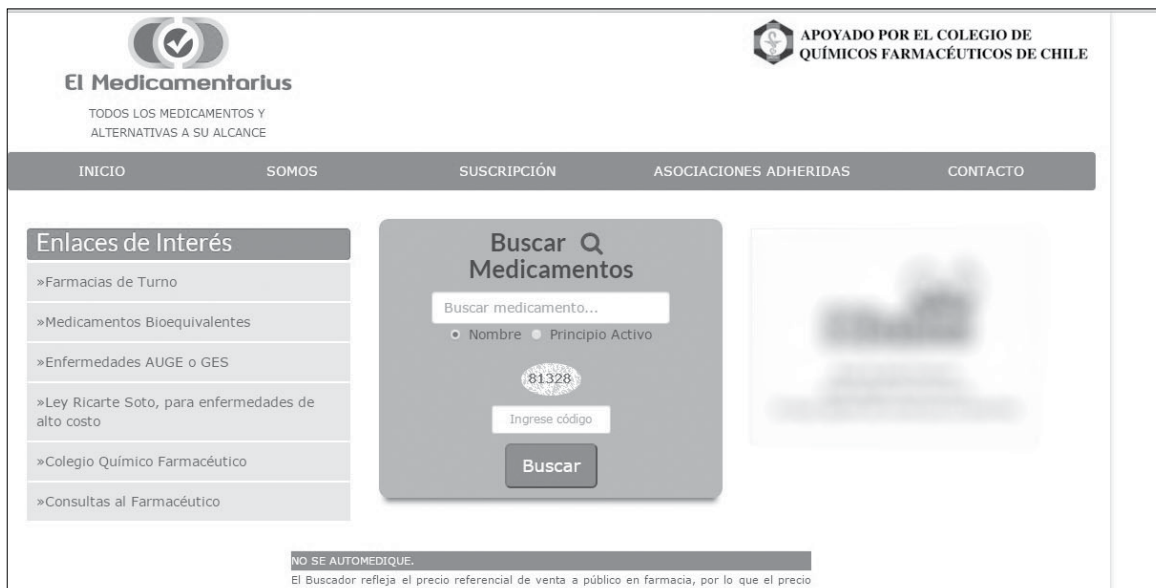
El Medicamentarius

TODOS LOS MEDICAMENTOS Y ALTERNATIVAS A SU ALCANCE

APOYADO POR EL COLEGIO DE QUÍMICOS FARMACÉUTICOS DE CHILE

INICIO SOMOS SUSCRIPCIÓN ASOCIACIONES ADHERIDAS CONTACTO

Enlaces de Interés

»Farmacias de Turno

»Medicamentos Bioequivalentes

»Enfermedades AUGE o GES

»Ley Ricarte Soto, para enfermedades de alto costo

»Colegio Químico Farmacéutico

»Consultas al Farmacéutico

Buscar Medicamentos

Buscar medicamento...

Nombre Principio Activo

81328

Ingrese código

Buscar

NO SE AUTOMEDIQUE.

El Buscador refleja el precio referencial de venta a público en farmacia, por lo que el precio